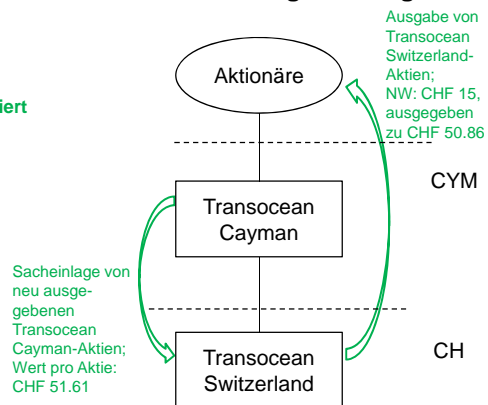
Ausgabe von Transocean Switzerland-Aktien; NW: CHF 15, ausgegeben zu CHF 50.86

Aktionäre

iert

CYM

Transocean Cayman

Sacheinlage von neu ausgegebenen Transocean Cayman-Aktien; Wert pro Aktie: CHF 51.61

Transocean Switzerland

CH